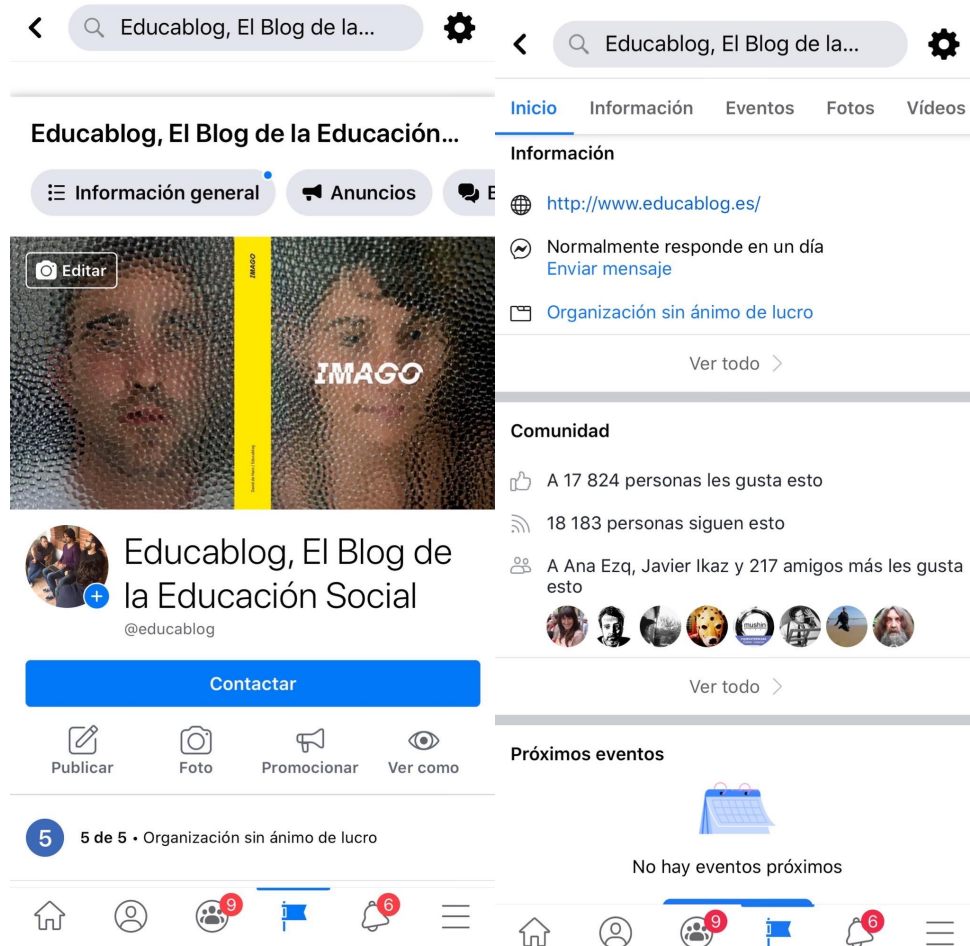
Educablog, El Blog de la...

Educablog, El Blog de la Educación...

Información general
Anuncios
E

Editar

IMAGO

IMAGO

Educablog, El Blog de la Educación Social
@educablog

Contactar

Publicar
Foto
Promocionar
Ver como

5
5 de 5 • Organización sin ánimo de lucro

9
6

Educablog, El Blog de la...

Inicio
Información
Eventos
Fotos
Vídeos

Información

http://www.educablog.es/

Normalmente responde en un día
Enviar mensaje

Organización sin ánimo de lucro

Ver todo

Comunidad

A 17 824 personas les gusta esto

18 183 personas siguen esto

A Ana Ezq, Javier Ikaz y 217 amigos más les gusta esto

mushin

Ver todo

Próximos eventos

No hay eventos próximos

9
6